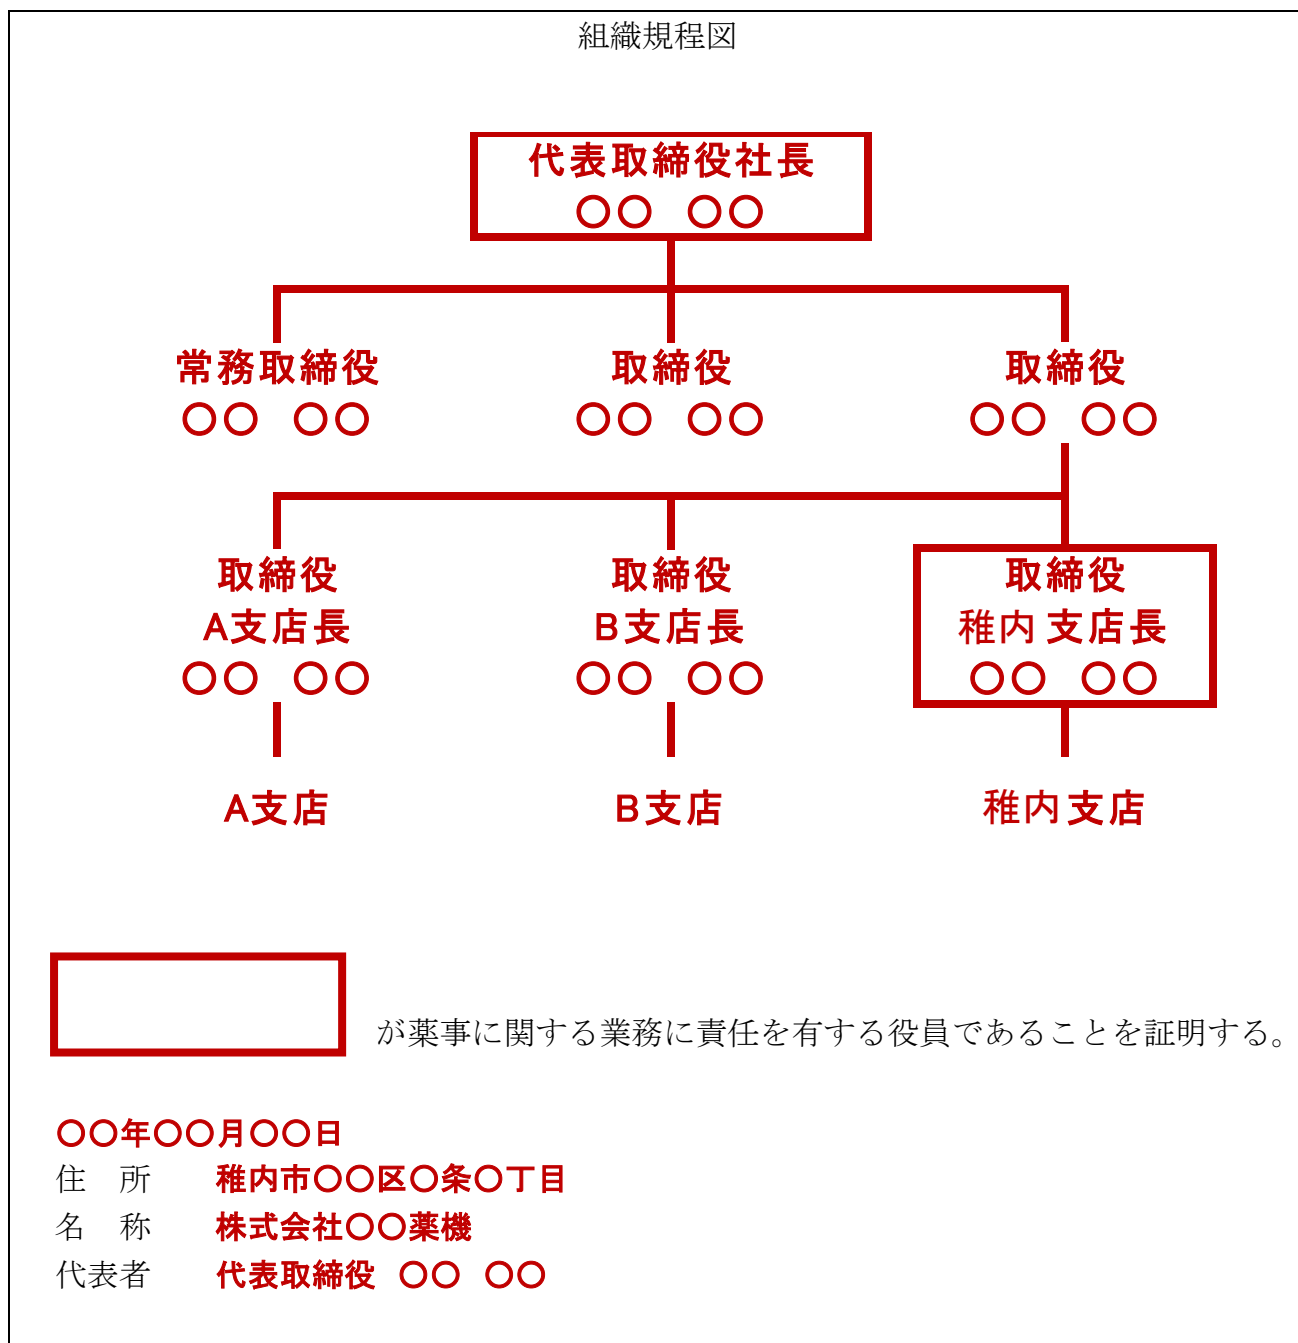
組織規程図

代表取締役社長
○○　○○

常務取締役
○○　○○

取締役
○○　○○

取締役
○○　○○

取締役
A支店長
○○　○○

取締役
B支店長
○○　○○

取締役
稚内支店長
○○　○○

A支店

B支店

稚内支店

が薬事に関する業務に責任を有する役員であることを証明する。

○○年○○月○○日
住　所　　稚内市○○区○条○丁目
名　称　　株式会社○○薬機
代表者　　代表取締役　○○　○○